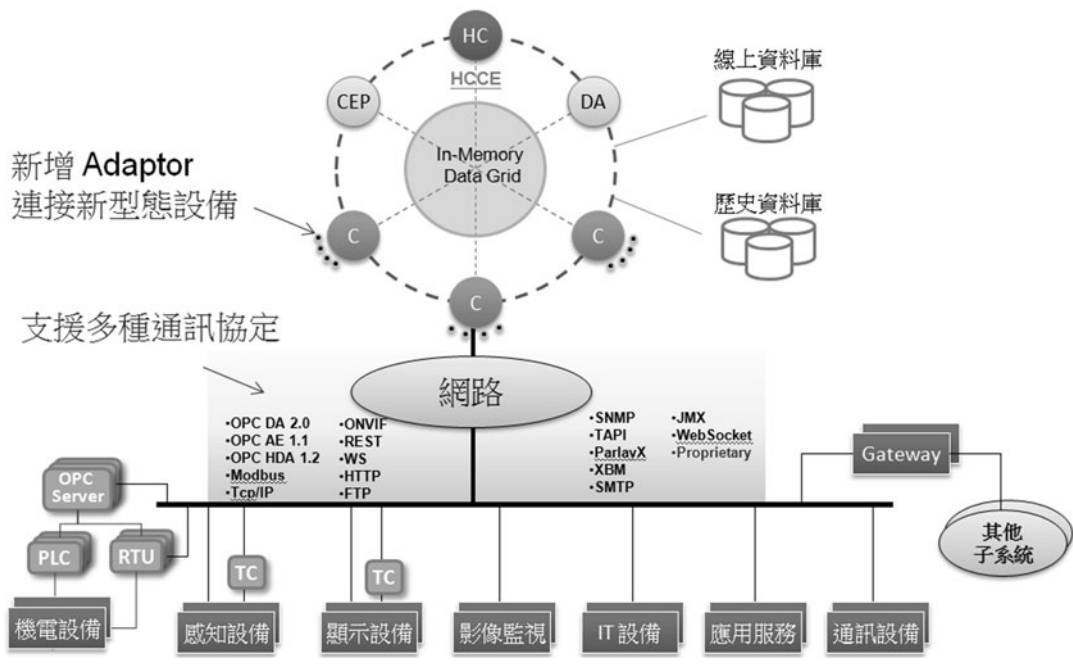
HC
HCCE
CEP
DA
In-Memory Data Grid
C
C
C
線上資料庫
歷史資料庫
新增 Adaptor 連接新型態設備
支援多種通訊協定
網路
•OPC DA 2.0
•OPC AE 1.1
•OPC HDA 1.2
•Modbus
•Tcp/IP
•ONVIF
•REST
•WS
•HTTP
•FTP
•SNMP
•TAPI
•ParlayX
•XBM
•SMTP
•JMX
•WebSocket
•Proprietary
Gateway
其他子系統
OPC Server
PLC
RTU
TC
TC
機電設備
感知設備
顯示設備
影像監視
IT設備
應用服務
通訊設備